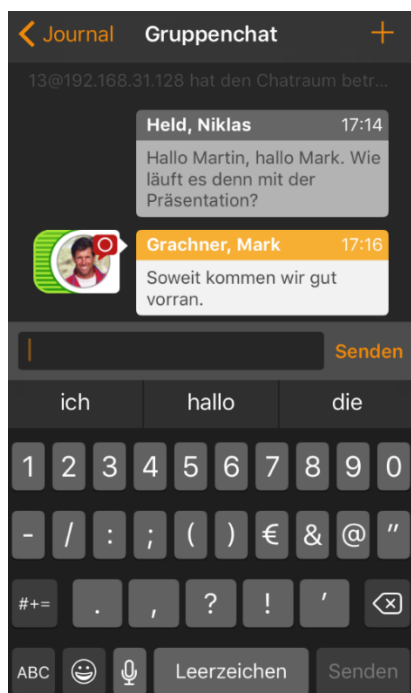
< Journal Gruppenchat +

13@192.168.31.128 hat den Chatraum betr...

Held, Niklas 17:14
Hallo Martin, hallo Mark. Wie läuft es denn mit der Präsentation?

Grachner, Mark 17:16
Soweit kommen wir gut vorran.

Senden

ich hallo die

1 2 3 4 5 6 7 8 9 0
- / : ; ( ) € & @ "
#+= . , ? ! '
ABC Leerzeichen Senden